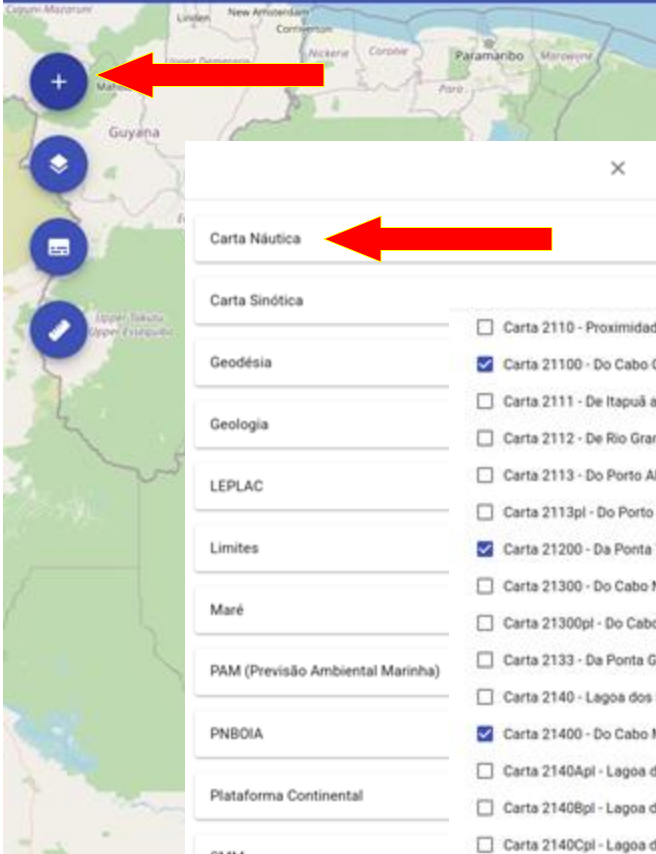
Cuyuni Mazaruni
Linden
New Amsterdam
Corriverton
Nickerie
Coronie
Paramaribo
Marowijne
Upper Demerara
Para
Guyana
Upper Takutu Upper Essequibo
+
×
Carta Náutica
Carta Sinótica
Geodésia
Geologia
LEPLAC
Limites
Maré
PAM (Previsão Ambiental Marinha)
PNBOIA
Plataforma Continental
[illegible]
Carta 2110 - Proximidad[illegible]
Carta 21100 - Do Cabo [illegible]
Carta 2111 - De Itapuã a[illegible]
Carta 2112 - De Rio Gra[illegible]
Carta 2113 - Do Porto A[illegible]
Carta 2113pl - Do Porto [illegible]
Carta 21200 - Da Ponta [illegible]
Carta 21300 - Do Cabo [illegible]
Carta 21300pl - Do Cabo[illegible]
Carta 2133 - Da Ponta G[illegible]
Carta 2140 - Lagoa dos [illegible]
Carta 21400 - Do Cabo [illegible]
Carta 2140Apl - Lagoa d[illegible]
Carta 2140Bpl - Lagoa d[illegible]
Carta 2140Cpl - Lagoa d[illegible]